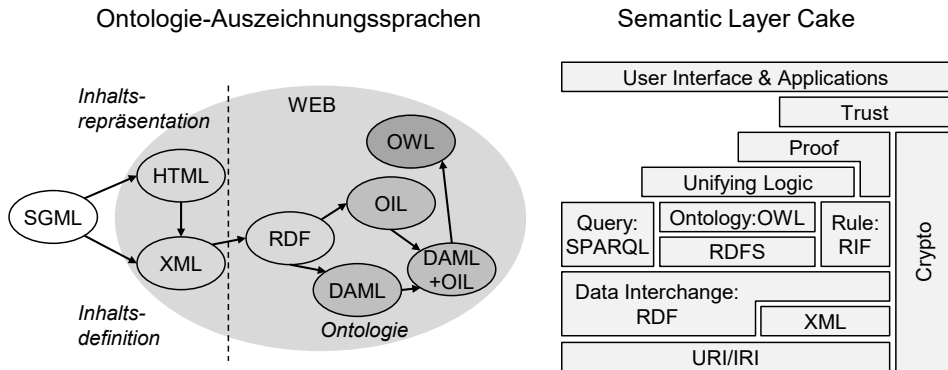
Ontologie-Auszeichnungssprachen

Inhalts-repräsentation

WEB

OWL

HTML

OIL

SGML

RDF

XML

DAML +OIL

DAML

Inhalts-definition

Ontologie

Semantic Layer Cake

User Interface & Applications

Trust

Proof

Unifying Logic

Query: SPARQL

Ontology:OWL

RDFS

Rule: RIF

Crypto

Data Interchange: RDF

XML

URI/IRI